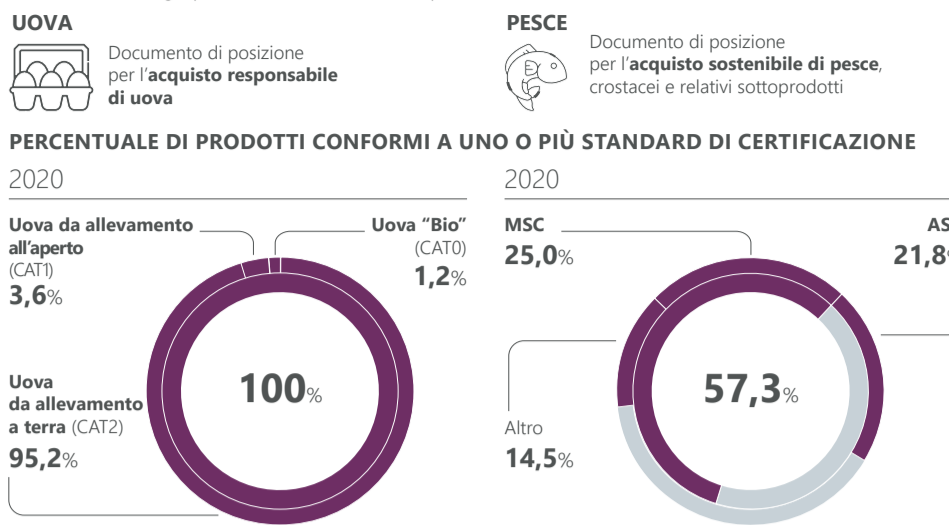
UOVA

Documento di posizione per l'**acquisto responsabile di uova**

PESCE

Documento di posizione per l'**acquisto sostenibile di pesce**, crostacei e relativi sottoprodotti

PERCENTUALE DI PRODOTTI CONFORMI A UNO O PIÙ STANDARD DI CERTIFICAZIONE

2020

Uova da allevamento all'aperto (CAT1) 3,6%

Uova "Bio" (CAT0) 1,2%

100%

Uova da allevamento a terra (CAT2) 95,2%

2020

MSC 25,0%

AS
21,8

57,3%

Altro 14,5%